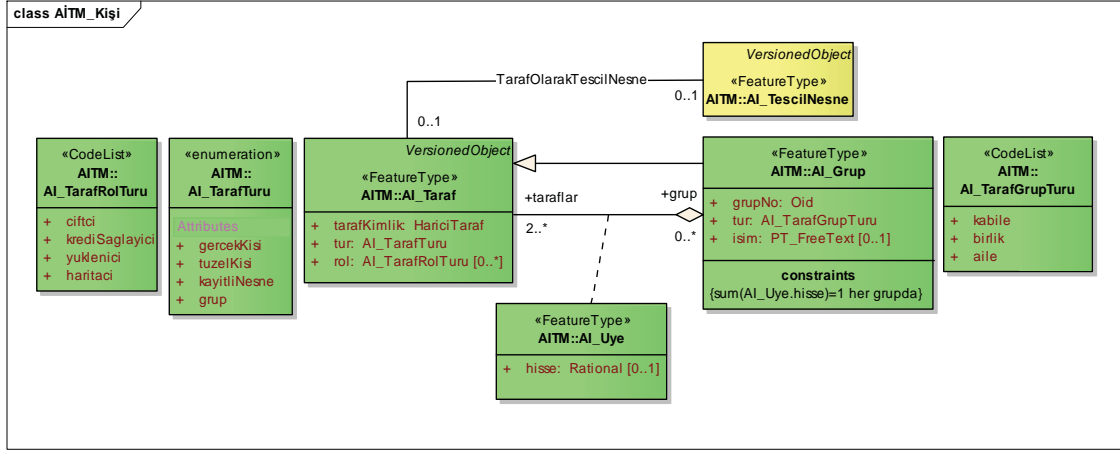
class AİTM_Kişi

VersionedObject
«FeatureType»
AITM::AI_TescilNesne

TarafOlarakTescilNesne
0..1
0..1

«CodeList»
AITM::
AI_TarafRolTuru
+ ciftci
+ krediSaglayici
+ yuklenici
+ haritaci

«enumeration»
AITM::
AI_TarafTuru
Attributes
+ gercekKisi
+ tuzelKisi
+ kayitliNesne
+ grup

VersionedObject
«FeatureType»
AITM::AI_Taraf
+ tarafKimlik: HariciTaraf
+ tur: AI_TarafTuru
+ rol: AI_TarafRolTuru [0..*]

+taraflar
2..*
+grup
0..*

«FeatureType»
AITM::AI_Grup
+ grupNo: Oid
+ tur: AI_TarafGrupTuru
+ isim: PT_FreeText [0..1]
constraints
{sum(AI_Uye.hisse)=1 her grupda}

«CodeList»
AITM::
AI_TarafGrupTuru
+ kabile
+ birlik
+ aile

«FeatureType»
AITM::AI_Uye
+ hisse: Rational [0..1]